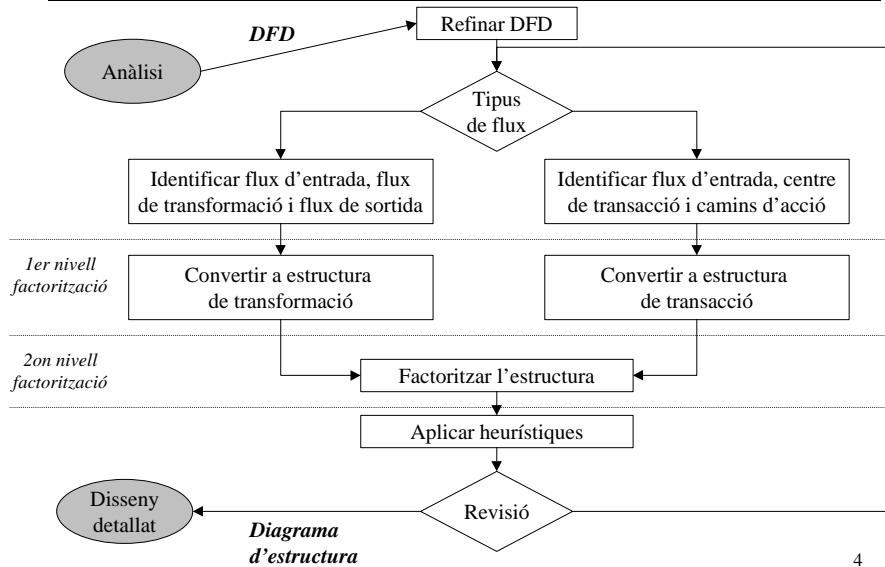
DFD

Anàlisi

Refinar DFD

Tipus de flux

Identificar flux d'entrada, flux de transformació i flux de sortida

Identificar flux d'entrada, centre de transacció i camins d'acció

1er nivell factorització

Convertir a estructura de transformació

Convertir a estructura de transacció

2on nivell factorització

Factoritzar l'estructura

Aplicar heurístiques

Disseny detallat

Revisió

Diagrama d'estructura

4